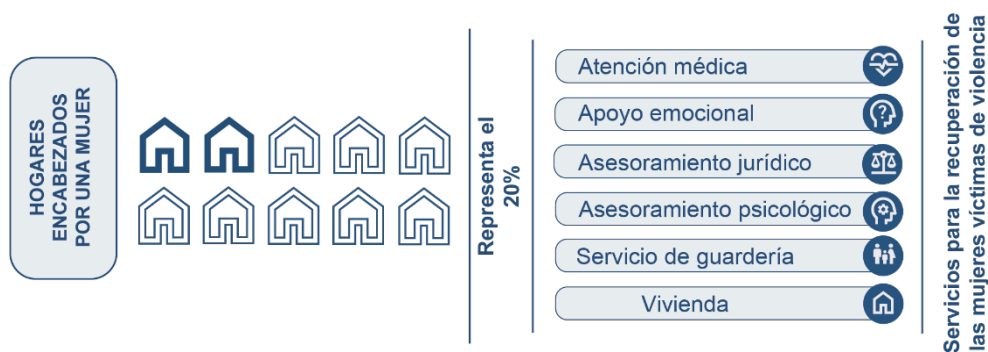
HOGARES ENCABEZADOS POR UNA MUJER

Representa el 20%

Atención médica

Apoyo emocional

Asesoramiento jurídico

Asesoramiento psicológico

Servicio de guardería

Vivienda

Servicios para la recuperación de las mujeres víctimas de violencia